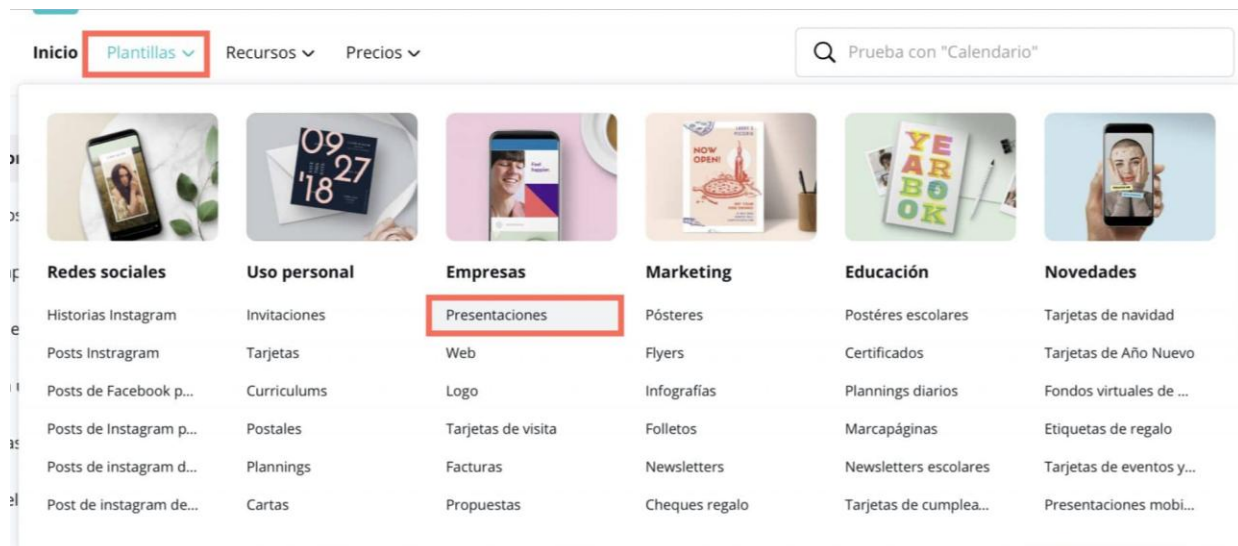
Inicio Plantillas Recursos Precios

Prueba con "Calendario"

09 27 '18

NOW OPEN!

YEAR BOOK

Redes sociales
Historias Instagram
Posts Instragram
Posts de Facebook p...
Posts de Instagram p...
Posts de instagram d...
Post de instagram de...

Uso personal
Invitaciones
Tarjetas
Curriculums
Postales
Plannings
Cartas

Empresas
Presentaciones
Web
Logo
Tarjetas de visita
Facturas
Propuestas

Marketing
Pósteres
Flyers
Infografías
Folletos
Newsletters
Cheques regalo

Educación
Postéres escolares
Certificados
Plannings diarios
Marcapáginas
Newsletters escolares
Tarjetas de cumplea...

Novedades
Tarjetas de navidad
Tarjetas de Año Nuevo
Fondos virtuales de ...
Etiquetas de regalo
Tarjetas de eventos y...
Presentaciones mobi...